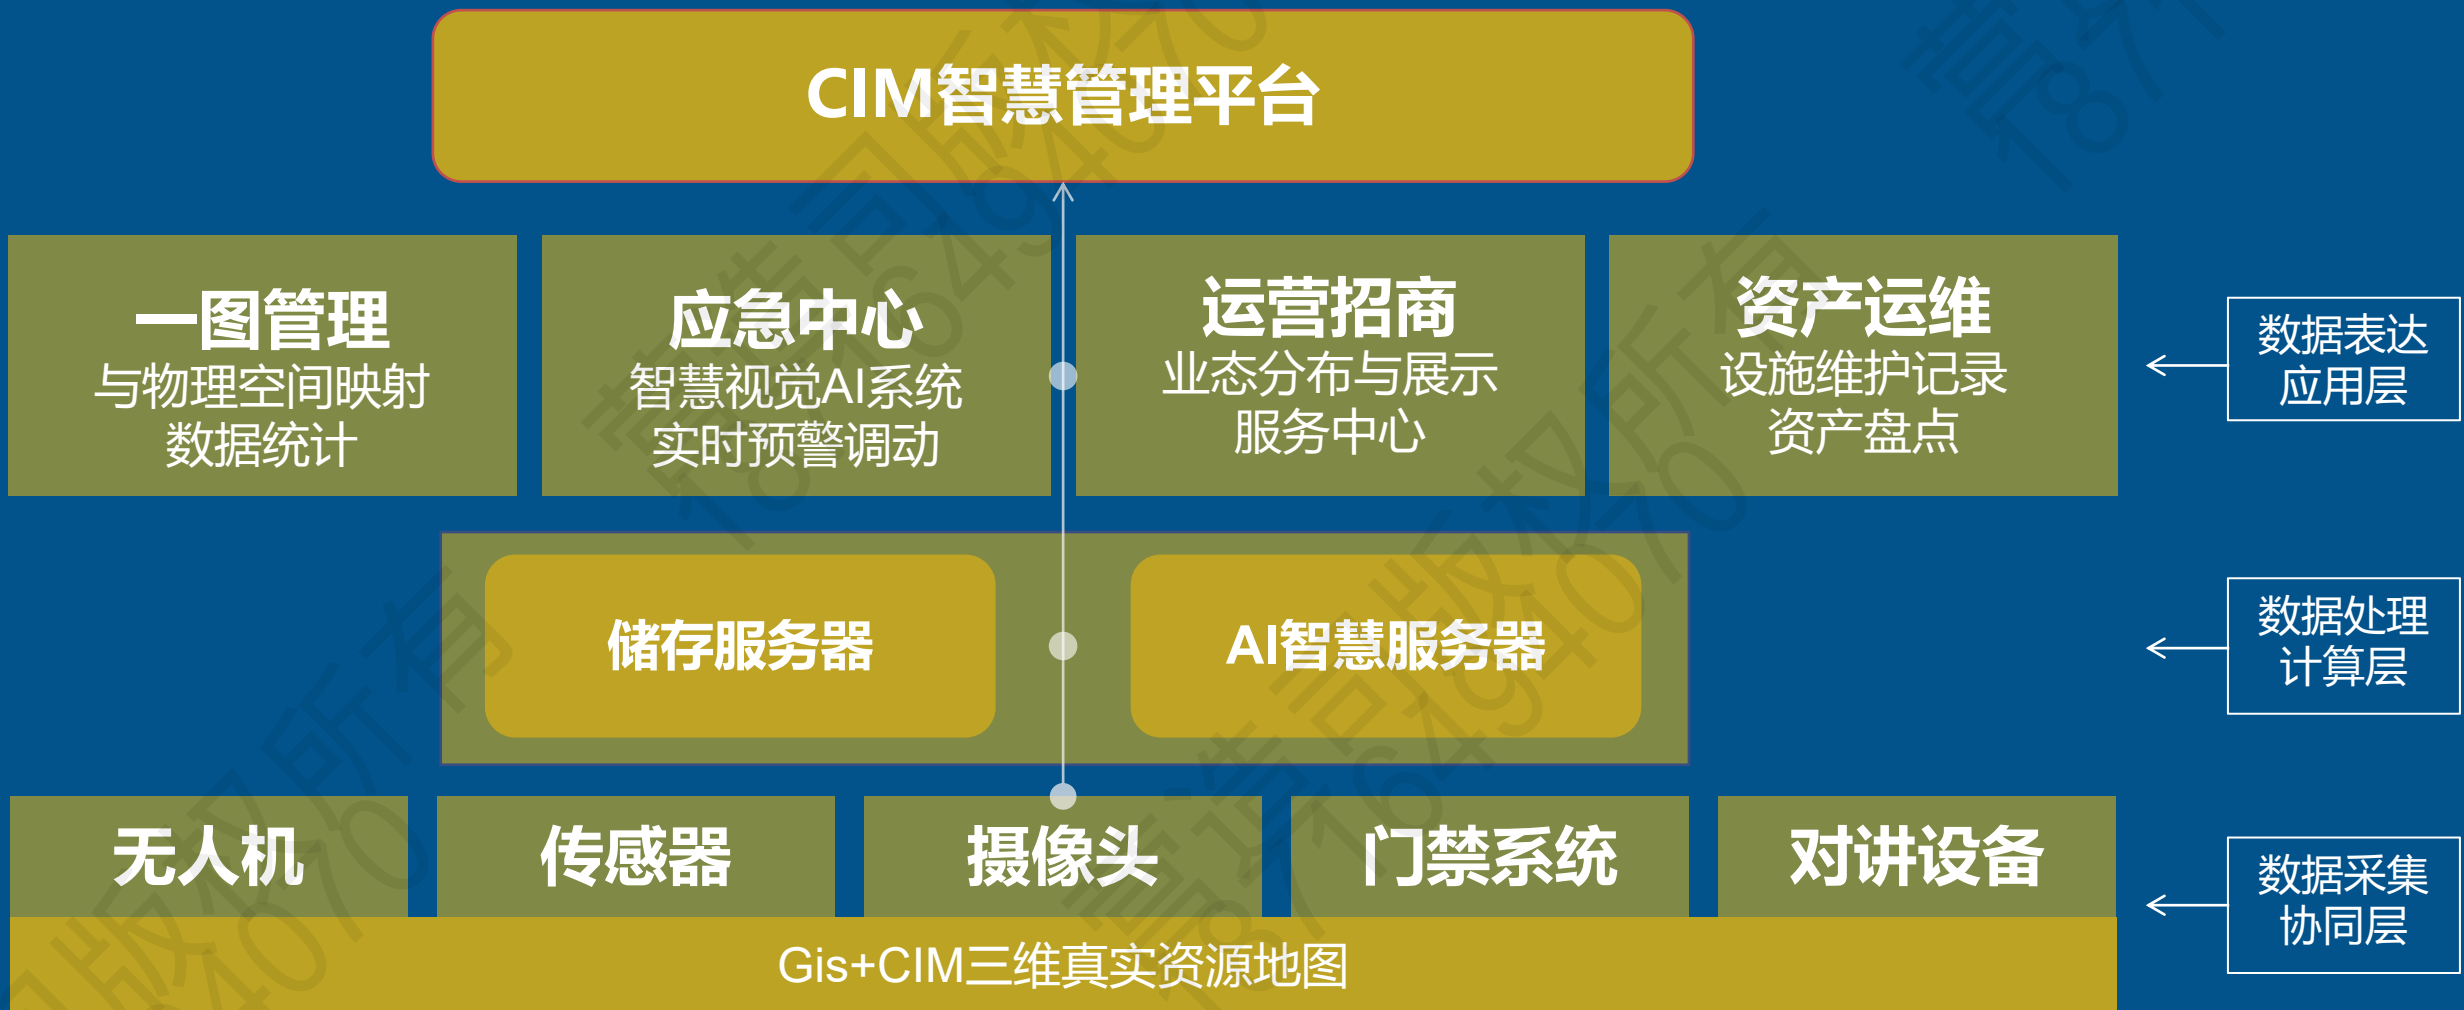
CIM智慧管理平台

一图管理
与物理空间映射
数据统计

应急中心
智慧视觉AI系统
实时预警调动

运营招商
业态分布与展示
服务中心

资产运维
设施维护记录
资产盘点

数据表达
应用层

储存服务器

AI智慧服务器

数据处理
计算层

无人机

传感器

摄像头

门禁系统

对讲设备

数据采集
协同层

Gis+CIM三维真实资源地图